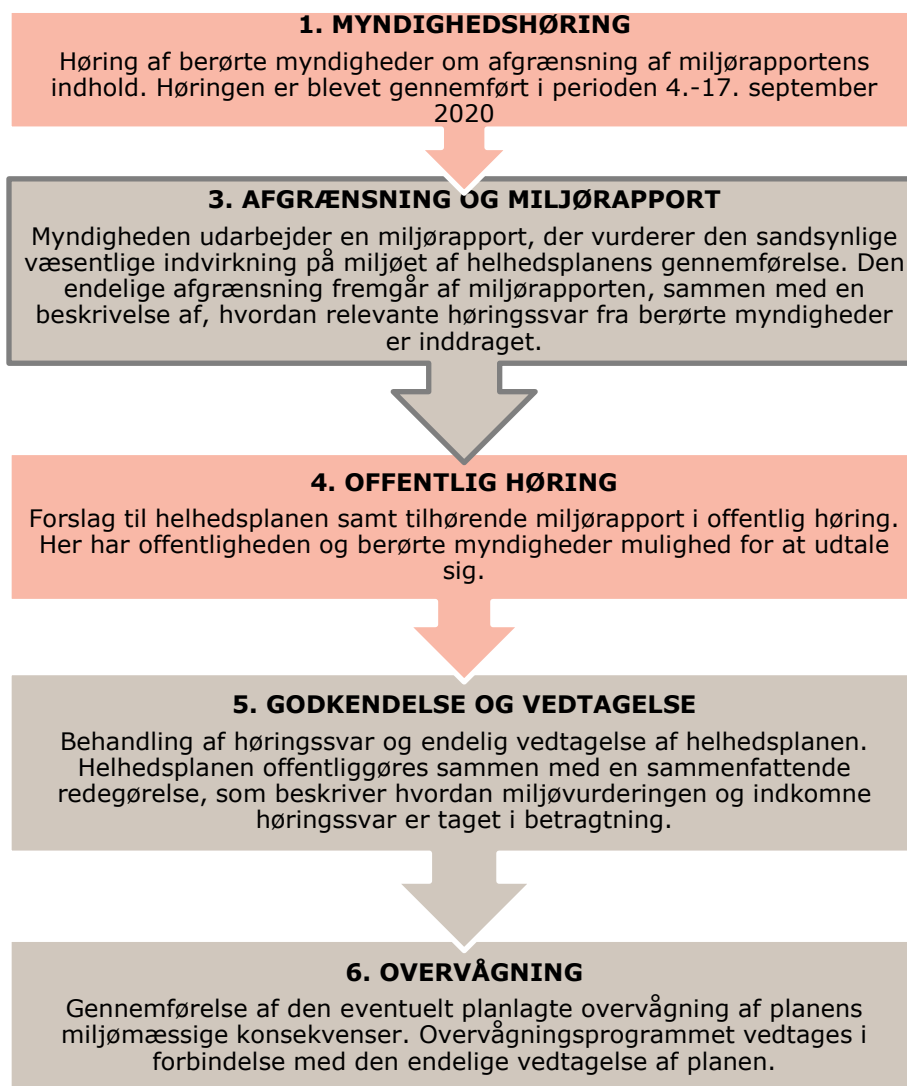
1. MYNDIGHEDSHØRING

Høring af berørte myndigheder om afgrænsning af miljørapportens indhold. Høringen er blevet gennemført i perioden 4.-17. september 2020

3. AFGRÆNSNING OG MILJØRAPPORT

Myndigheden udarbejder en miljørapport, der vurderer den sandsynlige væsentlige indvirkning på miljøet af helhedsplanens gennemførelse. Den endelige afgrænsning fremgår af miljørapporten, sammen med en beskrivelse af, hvordan relevante høringssvar fra berørte myndigheder er inddraget.

4. OFFENTLIG HØRING

Forslag til helhedsplanen samt tilhørende miljørapport i offentlig høring. Her har offentligheden og berørte myndigheder mulighed for at udtale sig.

5. GODKENDELSE OG VEDTAGELSE

Behandling af høringssvar og endelig vedtagelse af helhedsplanen. Helhedsplanen offentliggøres sammen med en sammenfattende redegørelse, som beskriver hvordan miljøvurderingen og indkomne høringssvar er taget i betragtning.

6. OVERVÅGNING

Gennemførelse af den eventuelt planlagte overvågning af planens miljømæssige konsekvenser. Overvågningsprogrammet vedtages i forbindelse med den endelige vedtagelse af planen.